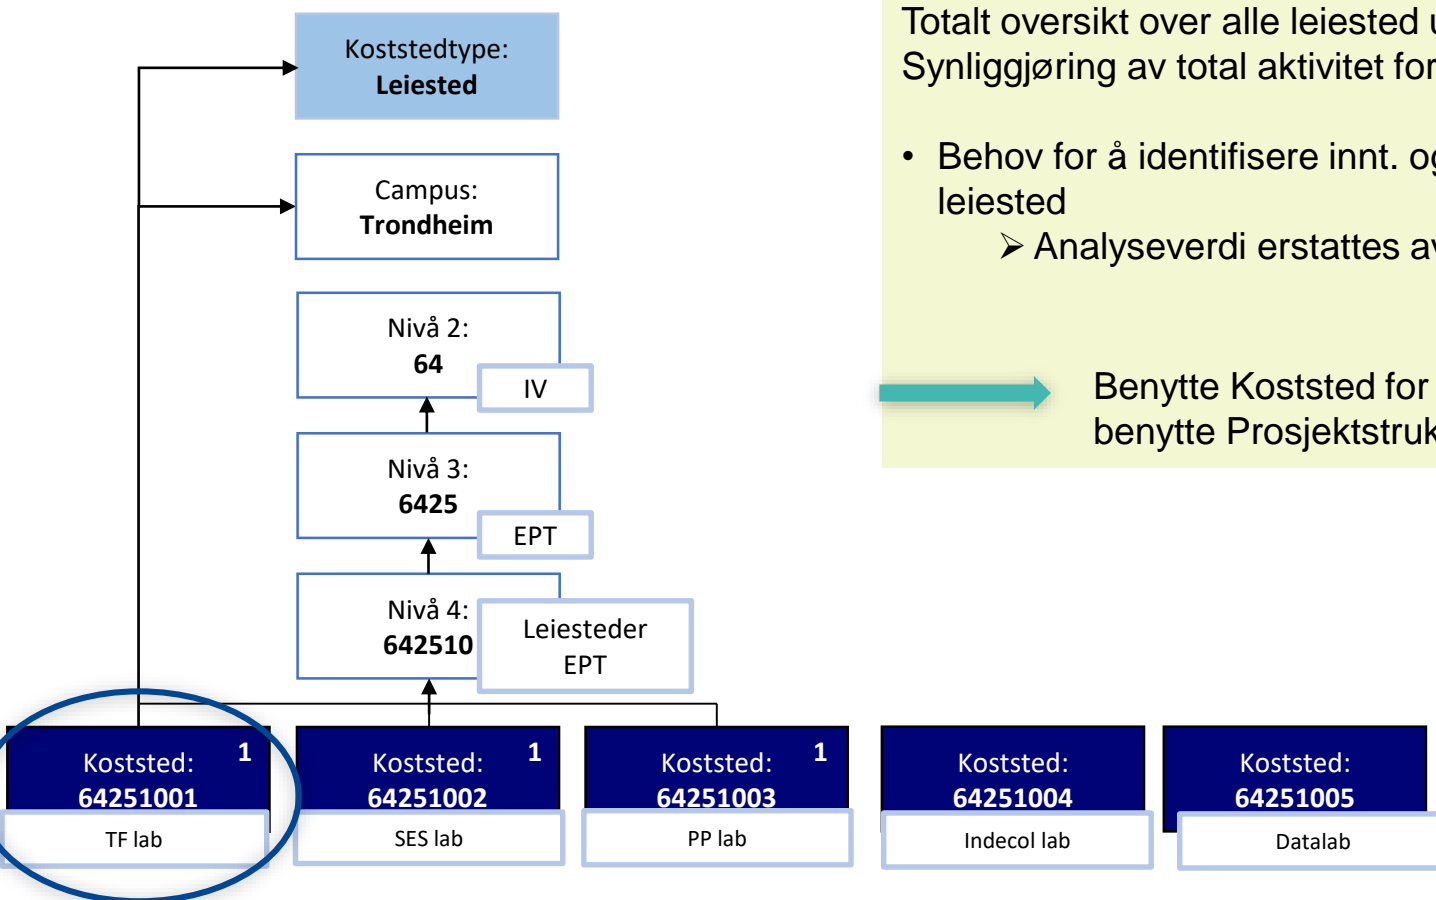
Koststedtype:
**Leiested**

Campus:
**Trondheim**

Nivå 2:
**64**

IV

Nivå 3:
**6425**

EPT

Nivå 4:
**642510**

Leiesteder
EPT

Totalt oversikt over alle leiested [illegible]
Synliggjøring av total aktivitet for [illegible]

• Behov for å identifisere innt. og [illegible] leiested
➢ Analyseverdi erstattes av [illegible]

Benytte Koststed for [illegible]
benytte Prosjektstruk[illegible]

Koststed: 1
**64251001**
TF lab

Koststed: 1
**64251002**
SES lab

Koststed: 1
**64251003**
PP lab

Koststed:
**64251004**
Indecol lab

Koststed:
**64251005**
Datalab